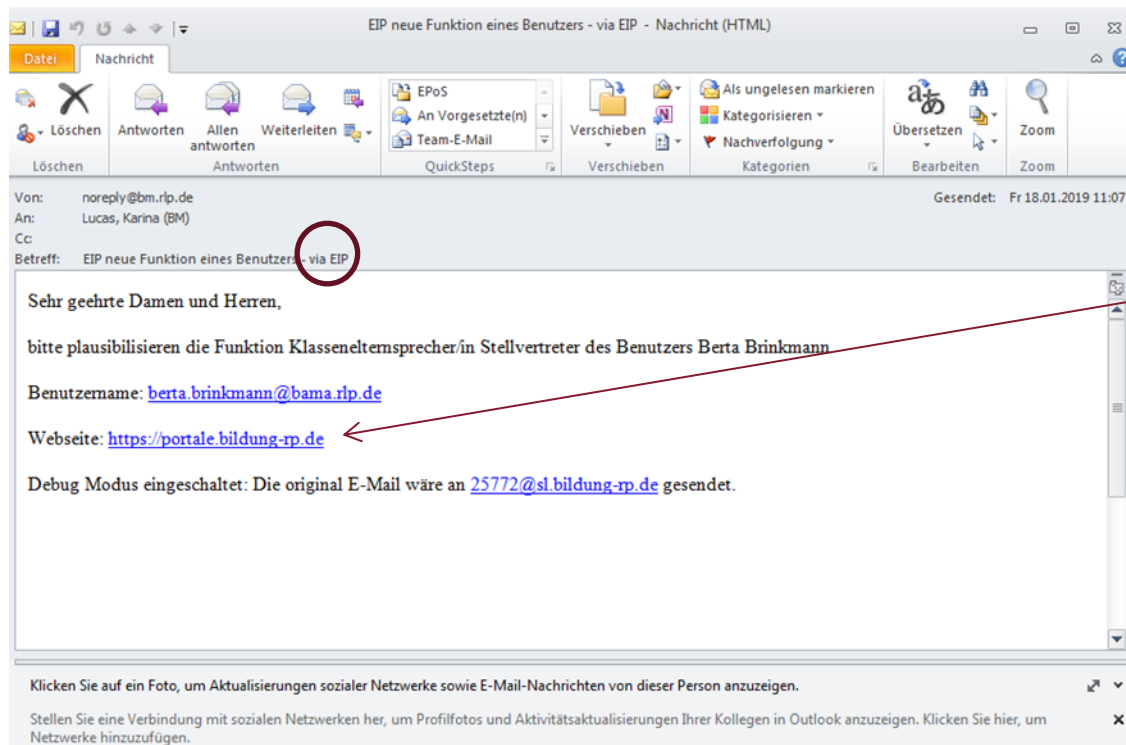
EIP neue Funktion eines Benutzers - via EIP - Nachricht (HTML)

Datei
Nachricht

Löschen
Antworten
Allen antworten
Weiterleiten
EPoS
An Vorgesetzte(n)
Team-E-Mail
Verschieben
Als ungelesen markieren
Kategorisieren
Nachverfolgung
Übersetzen
Zoom

Löschen
Antworten
QuickSteps
Verschieben
Kategorien
Bearbeiten
Zoom

Von: noreply@bm.rlp.de
An: Lucas, Karina (BM)
Cc:
Betreff: EIP neue Funktion eines Benutzers - via EIP
Gesendet: Fr 18.01.2019 11:07

Sehr geehrte Damen und Herren,

bitte plausibilisieren die Funktion Klassenelternsprecher/in Stellvertreter des Benutzers Berta Brinkmann

Benutzername: berta.brinkmann@bama.rlp.de

Webseite: https://portale.bildung-rp.de

Debug Modus eingeschaltet: Die original E-Mail wäre an 25772@sl.bildung-rp.de gesendet.

Klicken Sie auf ein Foto, um Aktualisierungen sozialer Netzwerke sowie E-Mail-Nachrichten von dieser Person anzuzeigen.

Stellen Sie eine Verbindung mit sozialen Netzwerken her, um Profilfotos und Aktivitätsaktualisierungen Ihrer Kollegen in Outlook anzuzeigen. Klicken Sie hier, um Netzwerke hinzuzufügen.